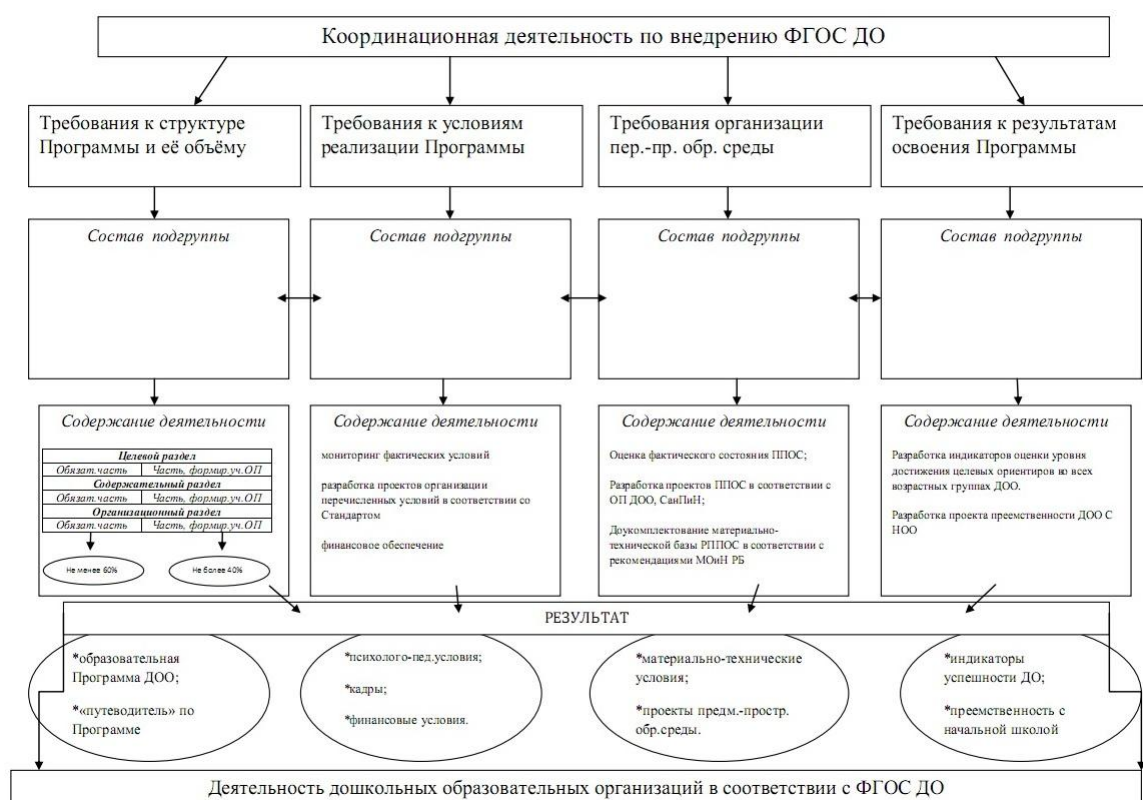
Координационная деятельность по внедрению ФГОС ДО

Требования к структуре Программы и её объёму

Требования к условиям реализации Программы

Требования организации пер.-пр. обр. среды

Требования к результатам освоения Программы

Состав подгруппы

Состав подгруппы

Состав подгруппы

Состав подгруппы

Содержание деятельности

| Целевой раздел | |
|---|---|
| Обязат.часть | Часть, формир.уч.ОП |
| Содержательный раздел | |
| Обязат.часть | Часть, формир.уч.ОП |
| Организационный раздел | |
| Обязат.часть | Часть, формир.уч.ОП |

Не менее 60%

Не более 40%

Содержание деятельности

мониторинг фактических условий

разработка проектов организации перечисленных условий в соответствии со Стандартом

финансовое обеспечение

Содержание деятельности

Оценка фактического состояния ППОС;

Разработка проектов ППОС в соответствии с ОП ДОО, СанПиН;

Доукомплектование материально-технической базы РППОС в соответствии с рекомендациями МОиН РБ

Содержание деятельности

Разработка индикаторов оценки уровня достижения целевых ориентиров во всех возрастных группах ДОО.

Разработка проекта преемственности ДОО С НОО

РЕЗУЛЬТАТ

*образовательная Программа ДОО;

*«путеводитель» по Программе

*психолого-пед.условия;

*кадры;

*финансовые условия.

*материально-технические условия;

*проекты предм.-простр. обр.среды.

*индикаторы успешности ДО;

*преемственность с начальной школой

Деятельность дошкольных образовательных организаций в соответствии с ФГОС ДО